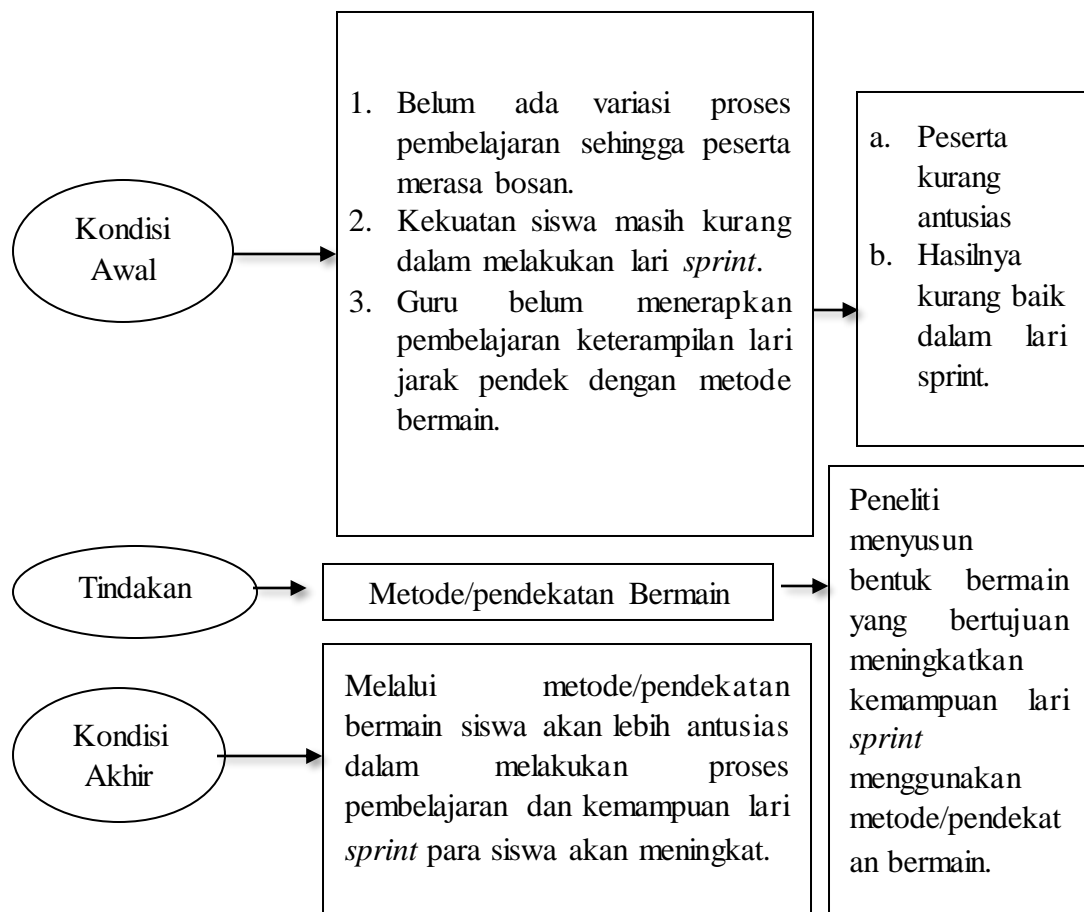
Kondisi Awal

1. Belum ada variasi proses pembelajaran sehingga peserta merasa bosan.
2. Kekuatan siswa masih kurang dalam melakukan lari *sprint*.
3. Guru belum menerapkan pembelajaran keterampilan lari jarak pendek dengan metode bermain.

a. Peserta kurang antusias
b. Hasilnya kurang baik dalam lari sprint.

Tindakan

Metode/pendekatan Bermain

Peneliti menyusun bentuk bermain yang bertujuan meningkatkan kemampuan lari *sprint* menggunakan metode/pendekatan bermain.

Kondisi Akhir

Melalui metode/pendekatan bermain siswa akan lebih antusias dalam melakukan proses pembelajaran dan kemampuan lari *sprint* para siswa akan meningkat.